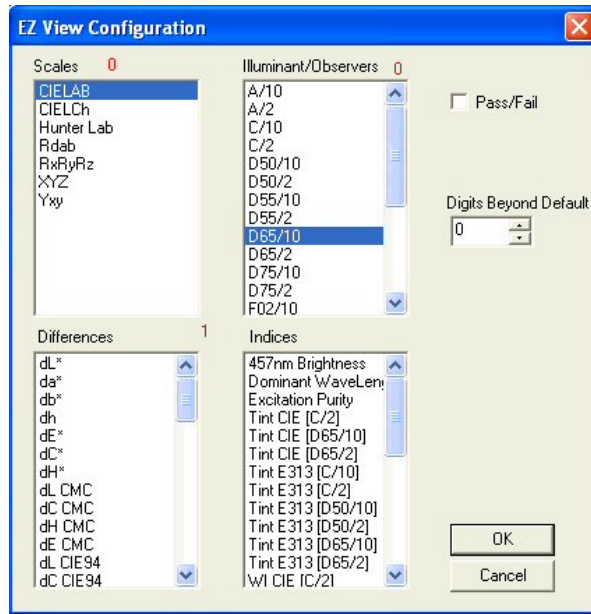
EZ View Configuration

Scales 0

CIELAB
CIELCh
Hunter Lab
Rdab
RxRyRz
XYZ
Yxy

Illuminant/Observers 0

A/10
A/2
C/10
C/2
D50/10
D50/2
D55/10
D55/2
D65/10
D65/2
D75/10
D75/2
F02/10

Pass/Fail

Digits Beyond Default

0

Differences 1

dL*
da*
db*
dh
dE*
dC*
dH*
dL CMC
dC CMC
dH CMC
dE CMC
dL CIE94
dC CIE94

Indices

457nm Brightness
Dominant WaveLeng
Excitation Purity
Tint CIE [C/2]
Tint CIE [D65/10]
Tint CIE [D65/2]
Tint E313 [C/10]
Tint E313 [C/2]
Tint E313 [D50/10]
Tint E313 [D50/2]
Tint E313 [D65/10]
Tint E313 [D65/2]
WI CIE [C/2]

OK

Cancel